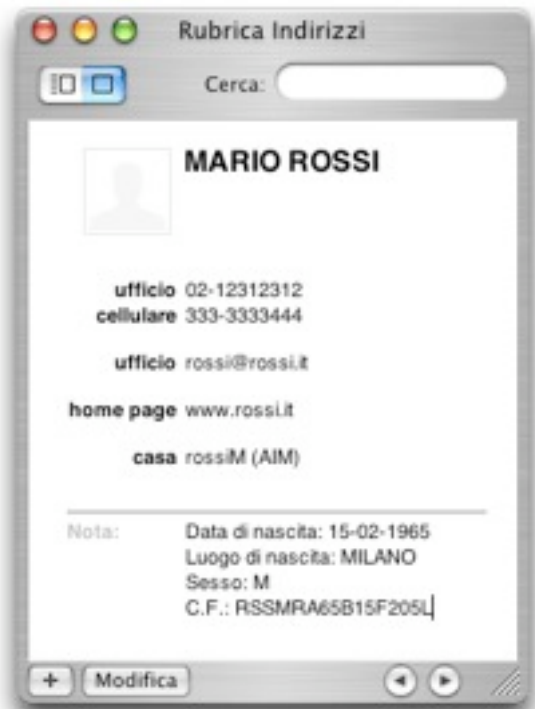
Rubrica Indirizzi

Cerca:

MARIO ROSSI

ufficio 02-12312312
cellulare 333-3333444

ufficio rossi@rossi.it

home page www.rossi.it

casa rossiM (AIM)

Nota: Data di nascita: 15-02-1965
Luogo di nascita: MILANO
Sesso: M
C.F.: RSSMRA65B15F205L

+ Modifica